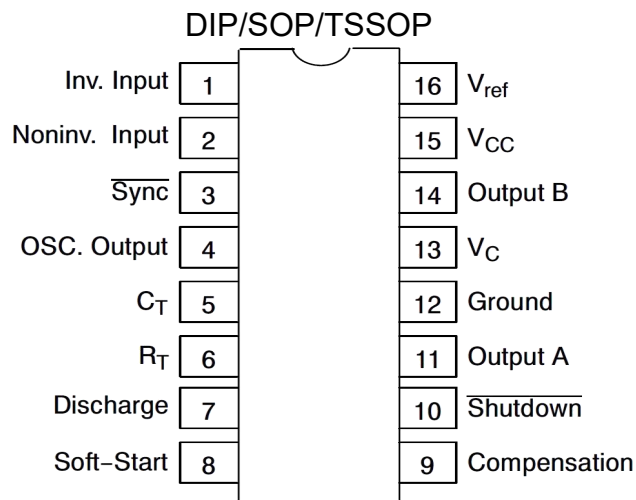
DIP/SOP/TSSOP

Inv. Input 1
Noninv. Input 2
$\overline{\text{Sync}}$ 3
OSC. Output 4
$C_T$ 5
$R_T$ 6
Discharge 7
Soft−Start 8

16 $V_{ref}$
15 $V_{CC}$
14 Output B
13 $V_C$
12 Ground
11 Output A
10 $\overline{\text{Shutdown}}$
9 Compensation